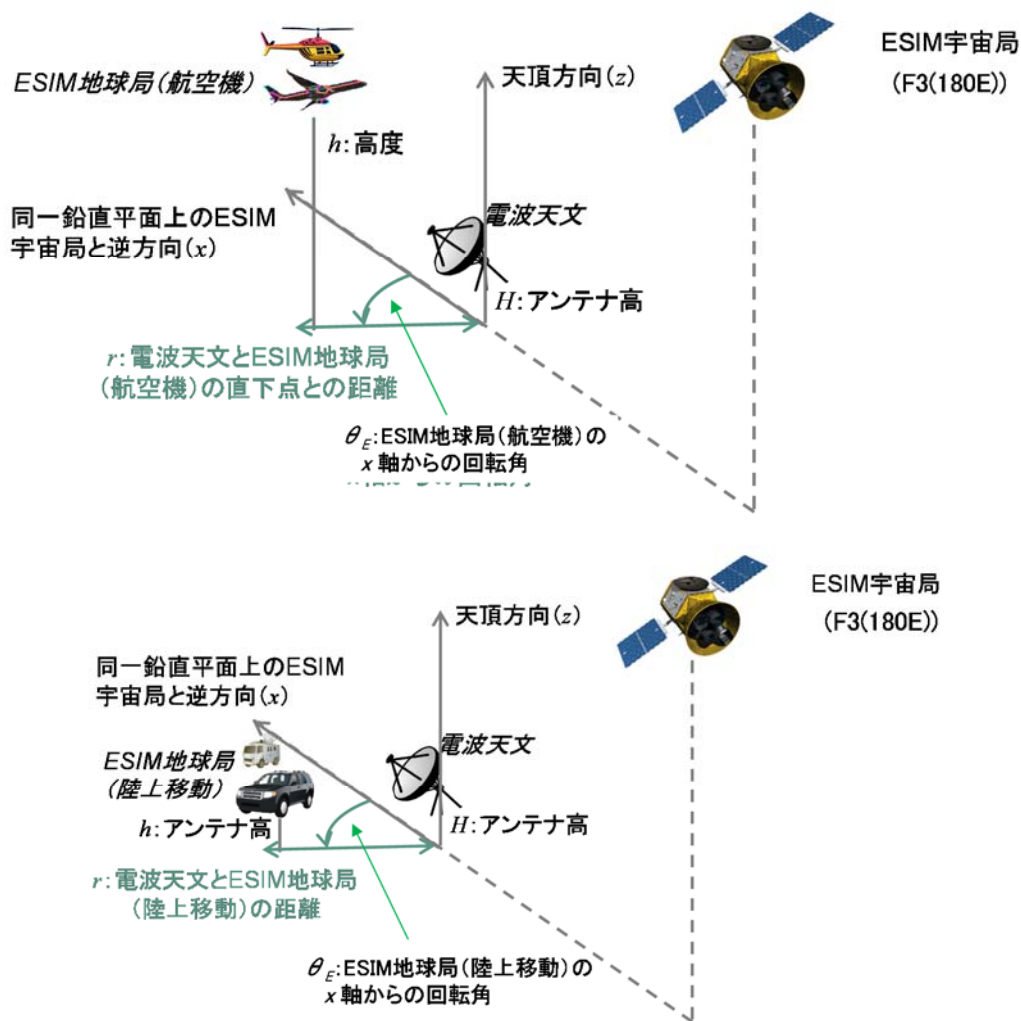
ESIM地球局(航空機)

天頂方向($z$)

ESIM宇宙局
(F3(180E))

$h$:高度

同一鉛直平面上のESIM宇宙局と逆方向($x$)

電波天文

$H$:アンテナ高

$r$:電波天文とESIM地球局(航空機)の直下点との距離

$\theta_E$:ESIM地球局(航空機)の$x$軸からの回転角

天頂方向($z$)

ESIM宇宙局
(F3(180E))

同一鉛直平面上のESIM宇宙局と逆方向($x$)

ESIM地球局
(陸上移動)

電波天文

$h$:アンテナ高

$H$:アンテナ高

$r$:電波天文とESIM地球局(陸上移動)の距離

$\theta_E$:ESIM地球局(陸上移動)の$x$軸からの回転角